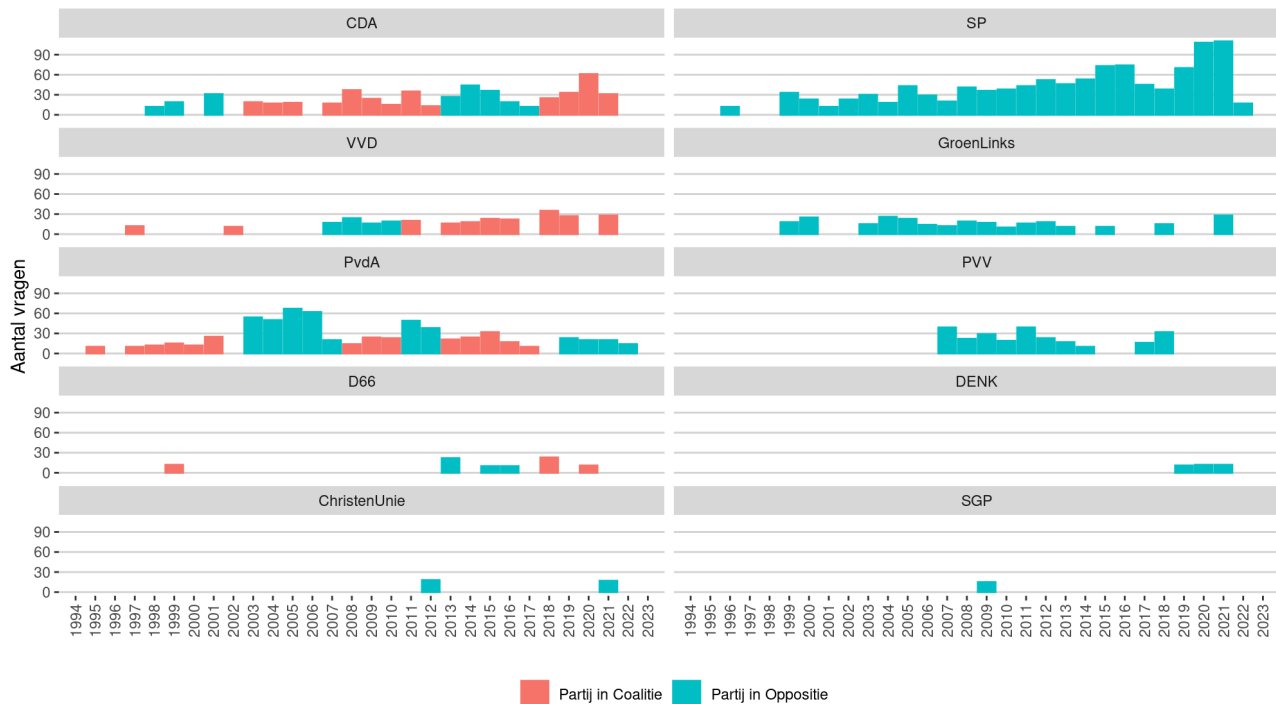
CDA

SP

90
60
30
0

VVD

GroenLinks

90
60
30
0

PvdA

PVV

90
60
30
0

D66

DENK

90
60
30
0

ChristenUnie

SGP

90
60
30
0

Aantal vragen

1994 1995 1996 1997 1998 1999 2000 2001 2002 2003 2004 2005 2006 2007 2008 2009 2010 2011 2012 2013 2014 2015 2016 2017 2018 2019 2020 2021 2022 2023

1994 1995 1996 1997 1998 1999 2000 2001 2002 2003 2004 2005 2006 2007 2008 2009 2010 2011 2012 2013 2014 2015 2016 2017 2018 2019 2020 2021 2022 2023

Partij in Coalitie
Partij in Oppositie